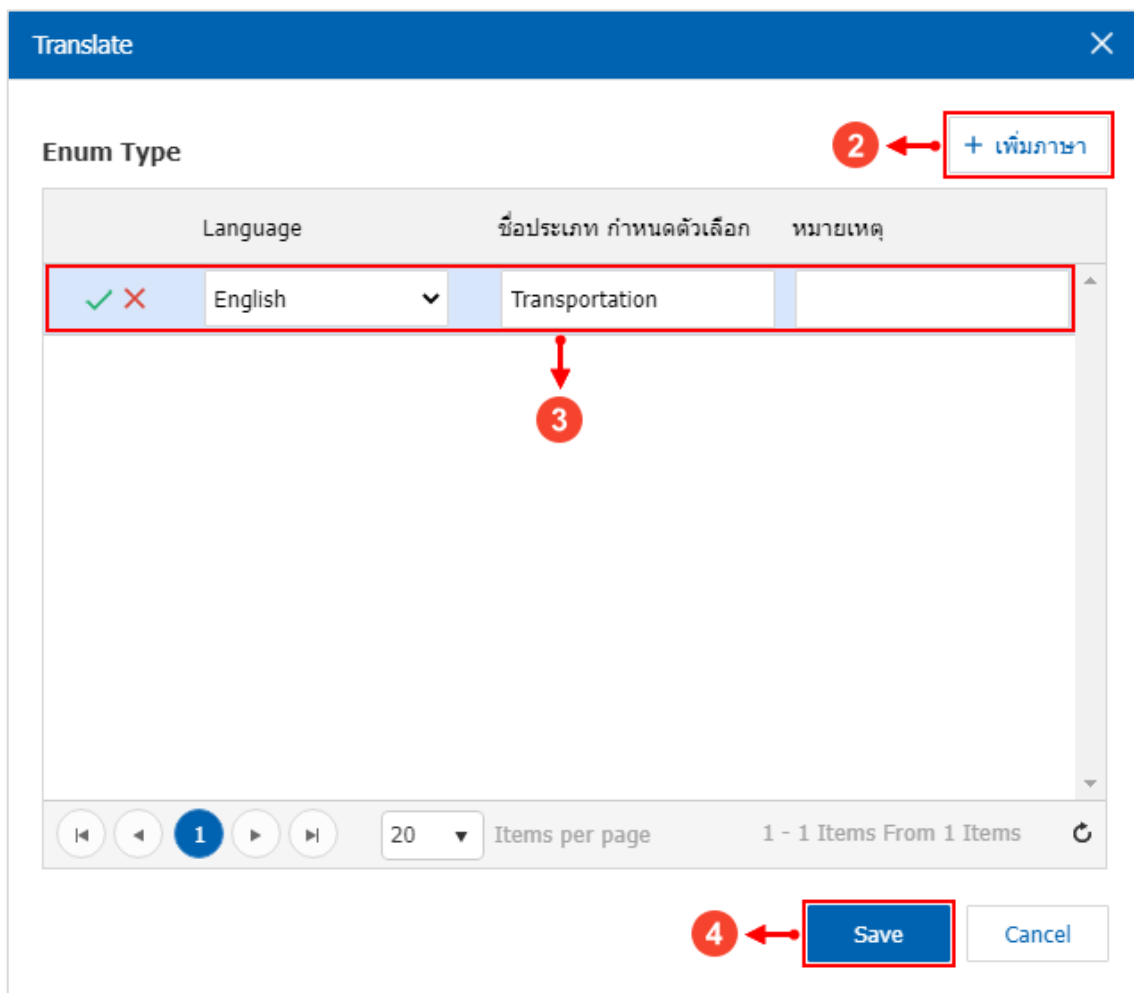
Translate

Enum Type

2

+ เพิ่มภาษา

| | Language | ชื่อประเภท กำหนดตัวเลือก | หมายเหตุ |
|---|---|---|---|
| ✓ ✕ | English | Transportation | |

3

1

20 Items per page

1 - 1 Items From 1 Items

4

Save

Cancel